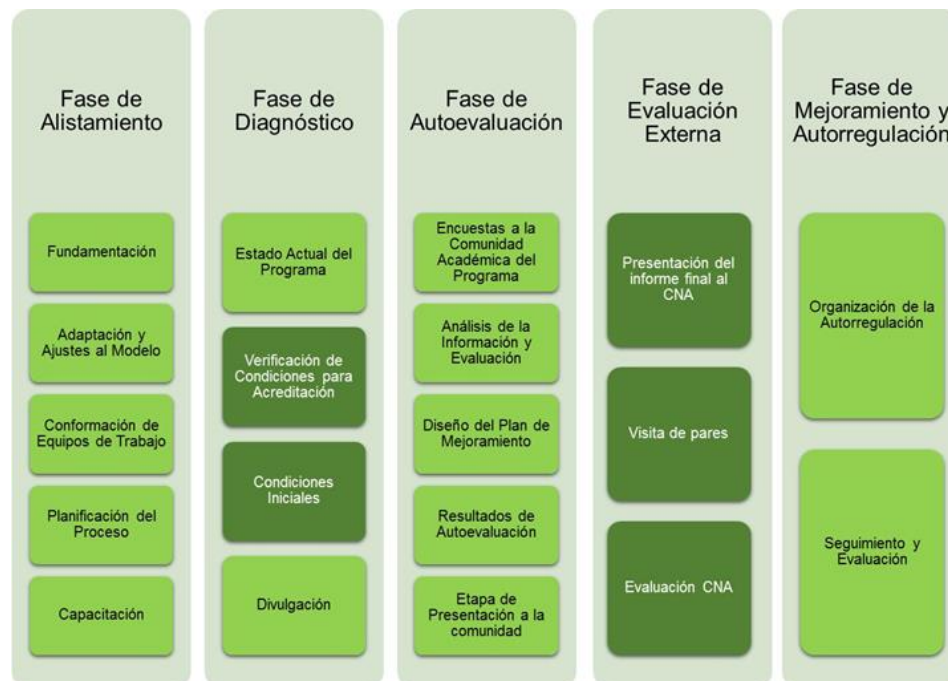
Fase de Alistamiento

Fundamentación

Adaptación y Ajustes al Modelo

Conformación de Equipos de Trabajo

Planificación del Proceso

Capacitación

Fase de Diagnóstico

Estado Actual del Programa

Verificación de Condiciones para Acreditación

Condiciones Iniciales

Divulgación

Fase de Autoevaluación

Encuestas a la Comunidad Académica del Programa

Análisis de la Información y Evaluación

Diseño del Plan de Mejoramiento

Resultados de Autoevaluación

Etapa de Presentación a la comunidad

Fase de Evaluación Externa

Presentación del informe final al CNA

Visita de pares

Evaluación CNA

Fase de Mejoramiento y Autorregulación

Organización de la Autorregulación

Seguimiento y Evaluación